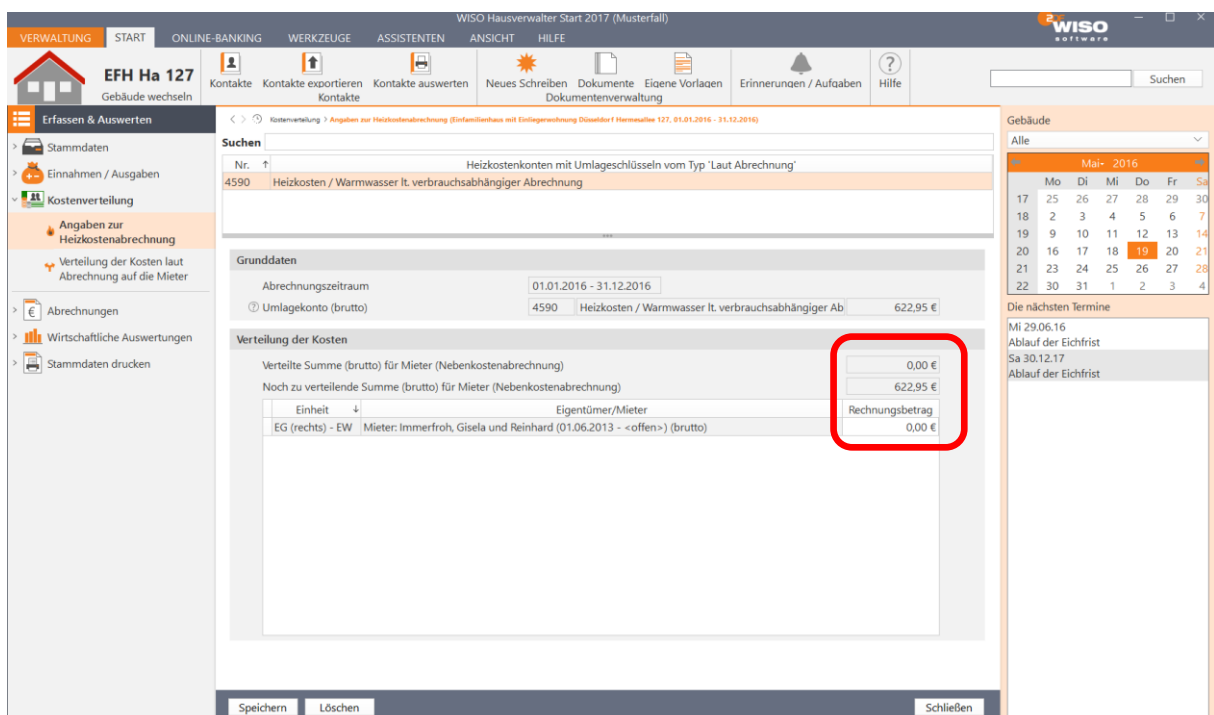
WISO Hausverwalter Start 2017 (Musterfall)

VERWALTUNG START ONLINE-BANKING WERKZEUGE ASSISTENTEN ANSICHT HILFE

WISO software

EFH Ha 127
Gebäude wechseln

Kontakte Kontakte exportieren Kontakte auswerten
Kontakte

Neues Schreiben Dokumente Eigene Vorlagen
Dokumentenverwaltung

Erinnerungen / Aufgaben

Hilfe

Suchen

Erfassen & Auswerten

Stammdaten
Einnahmen / Ausgaben
Kostenverteilung
Angaben zur Heizkostenabrechnung
Verteilung der Kosten laut Abrechnung auf die Mieter
Abrechnungen
Wirtschaftliche Auswertungen
Stammdaten drucken

Kostenverteilung > Angaben zur Heizkostenabrechnung (Einfamilienhaus mit Einliegerwohnung Düsseldorf Hermesallee 127, 01.01.2016 - 31.12.2016)

Suchen

| Nr. | Heizkostenkonten mit Umlageschlüsseln vom Typ 'Laut Abrechnung' |
|---|---|
| 4590 | Heizkosten / Warmwasser lt. verbrauchsabhängiger Abrechnung |

Grunddaten

Abrechnungszeitraum 01.01.2016 - 31.12.2016

Umlagekonto (brutto) 4590 Heizkosten / Warmwasser lt. verbrauchsabhängiger Ab 622,95 €

Verteilung der Kosten

Verteilte Summe (brutto) für Mieter (Nebenkostenabrechnung) 0,00 €

Noch zu verteilende Summe (brutto) für Mieter (Nebenkostenabrechnung) 622,95 €

| Einheit | Eigentümer/Mieter | Rechnungsbetrag |
|---|---|---|
| EG (rechts) - EW | Mieter: Immerfroh, Gisela und Reinhard (01.06.2013 - <offen>) (brutto) | 0,00 € |

Speichern Löschen Schließen

Gebäude
Alle

Mai 2016

| | Mo | Di | Mi | Do | Fr | Sa |
|---|---|---|---|---|---|---|
| 17 | 25 | 26 | 27 | 28 | 29 | 30 |
| 18 | 2 | 3 | 4 | 5 | 6 | 7 |
| 19 | 9 | 10 | 11 | 12 | 13 | 14 |
| 20 | 16 | 17 | 18 | 19 | 20 | 21 |
| 21 | 23 | 24 | 25 | 26 | 27 | 28 |
| 22 | 30 | 31 | 1 | 2 | 3 | 4 |

Die nächsten Termine
Mi 29.06.16
Ablauf der Eichfrist
Sa 30.12.17
Ablauf der Eichfrist